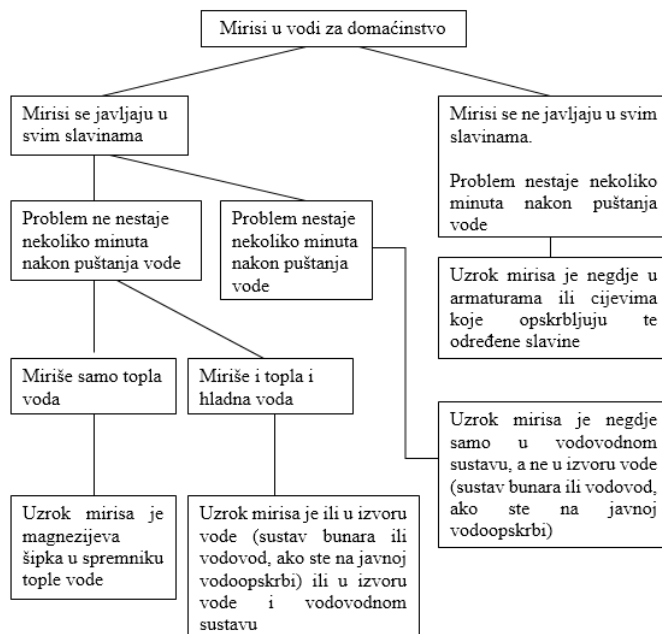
Mirisi u vodi za domaćinstvo

Mirisi se javljaju u svim slavinama

Mirisi se ne javljaju u svim slavinama.

Problem nestaje nekoliko minuta nakon puštanja vode

Problem ne nestaje nekoliko minuta nakon puštanja vode

Problem nestaje nekoliko minuta nakon puštanja vode

Uzrok mirisa je negdje u armaturama ili cijevima koje opskrbljuju te određene slavine

Miriše samo topla voda

Miriše i topla i hladna voda

Uzrok mirisa je negdje samo u vodovodnom sustavu, a ne u izvoru vode (sustav bunara ili vodovod, ako ste na javnoj vodoopskrbi)

Uzrok mirisa je magnezijeva šipka u spremniku tople vode

Uzrok mirisa je ili u izvoru vode (sustav bunara ili vodovod, ako ste na javnoj vodoopskrbi) ili u izvoru vode i vodovodnom sustavu